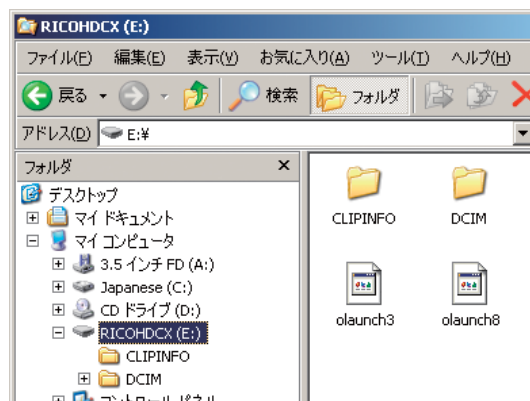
RICOHDCX (E:)

ファイル(F) 編集(E) 表示(V) お気に入り(A) ツール(T) ヘルプ(H)

戻る 検索 フォルダ

アドレス(D) E:¥

フォルダ ×

デスクトップ
マイ ドキュメント
マイ コンピュータ
3.5 インチ FD (A:)
Japanese (C:)
CD ドライブ (D:)
RICOHDCX (E:)
CLIPINFO
DCIM
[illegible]

CLIPINFO
DCIM
olaunch3
olaunch8